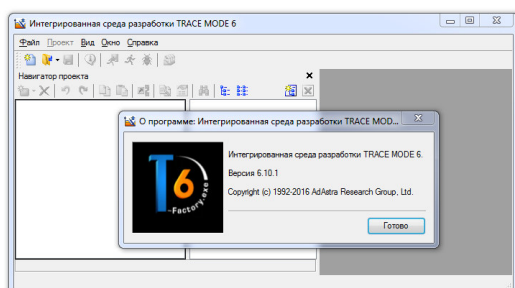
Интегрированная среда разработки TRACE MODE 6

Файл Проект Вид Окно Справка

Навигатор проекта

О программе: Интегрированная среда разработки TRACE MOD...

T6 -Factory.exe

Интегрированная среда разработки TRACE MODE 6.

Версия 6.10.1

Copyright (c) 1992-2016 AdAstra Research Group, Ltd.

Готово